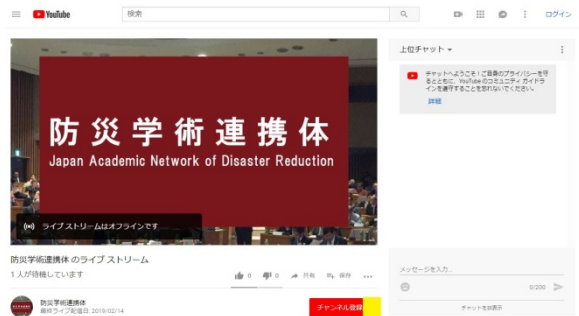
YouTube
検索
ログイン

防災学術連携体
Japan Academic Network of Disaster Reduction

ライブ ストリームはオフラインです

防災学術連携体 のライブ ストリーム
1 人が待機しています
0
0
共有
保存

防災学術連携体
最終ライブ配信日: 2019/02/14
チャンネル登録

上位チャット
チャットへようこそ！ご自身のプライバシーを守るとともに、YouTube のコミュニティ ガイドラインを遵守することを忘れないでください。
詳細

メッセージを入力...
0/200
チャットを非表示